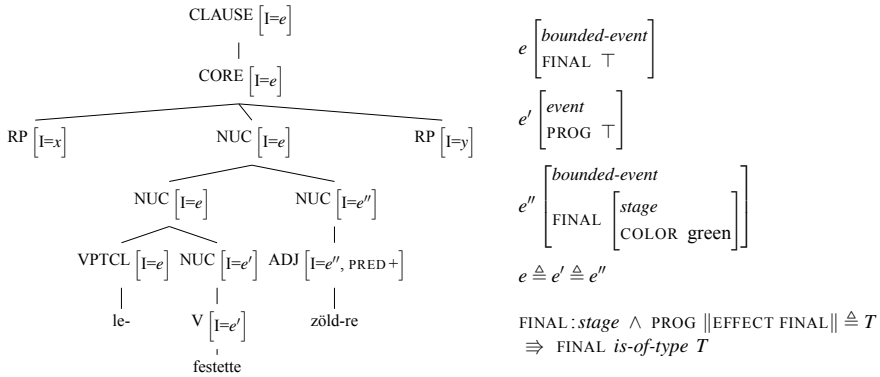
CLAUSE $\left[\text{I}=e\right]$

CORE $\left[\text{I}=e\right]$

RP $\left[\text{I}=x\right]$ NUC $\left[\text{I}=e\right]$ RP $\left[\text{I}=y\right]$

NUC $\left[\text{I}=e\right]$ NUC $\left[\text{I}=e''\right]$

VPTCL $\left[\text{I}=e\right]$ NUC $\left[\text{I}=e'\right]$ ADJ $\left[\text{I}=e'', \text{PRED}+\right]$

le- V $\left[\text{I}=e'\right]$ zöld-re

festette

$e \begin{bmatrix} \textit{bounded-event} \\ \text{FINAL} \ \top \end{bmatrix}$

$e' \begin{bmatrix} \textit{event} \\ \text{PROG} \ \top \end{bmatrix}$

$e'' \begin{bmatrix} \textit{bounded-event} \\ \text{FINAL} \begin{bmatrix} \textit{stage} \\ \text{COLOR green} \end{bmatrix} \end{bmatrix}$

$e \triangleq e' \triangleq e''$

$\text{FINAL}: \textit{stage} \wedge \text{PROG} \,\|\text{EFFECT FINAL}\| \triangleq T$
$\Rightarrow \text{FINAL } \textit{is-of-type } T$